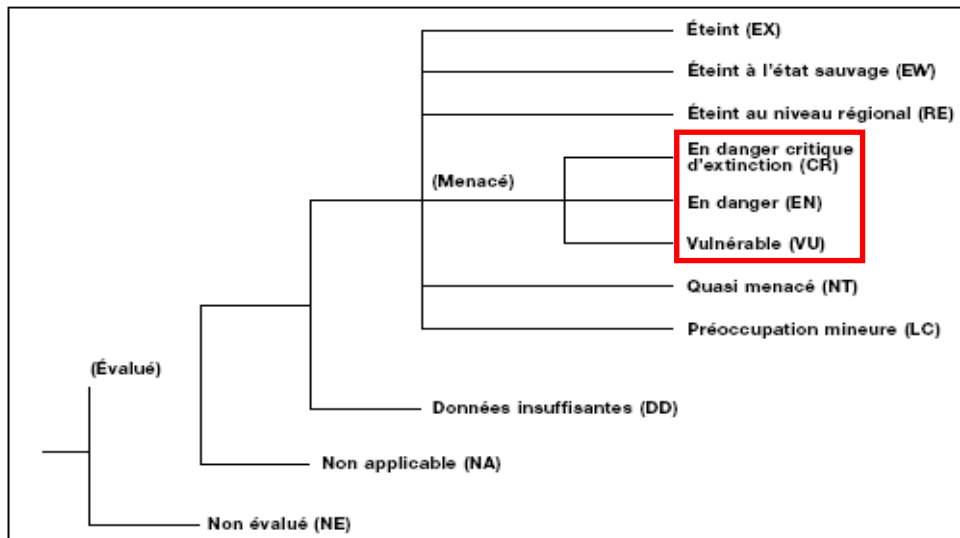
Éteint (EX)

Éteint à l'état sauvage (EW)

Éteint au niveau régional (RE)

(Menacé)

En danger critique d'extinction (CR)

En danger (EN)

Vulnérable (VU)

Quasi menacé (NT)

Préoccupation mineure (LC)

(Évalué)

Données insuffisantes (DD)

Non applicable (NA)

Non évalué (NE)